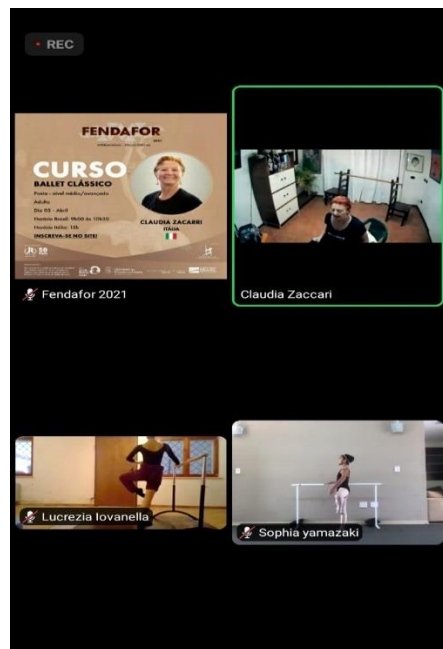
REC

FENDAFOR

CURSO
BALLET CLÁSSICO

Ponta - nível médio/avançado
Adulto
Dia 05 - Abril
Horário Brasil: 9h00 às 10h30
Horário Itália: 13h

INSCREVA-SE NO SITE!

CLAUDIA ZACARRI
ITÁLIA

Fendafor 2021

Claudia Zaccari

Lucrezia Iovanella

Sophia yamazaki